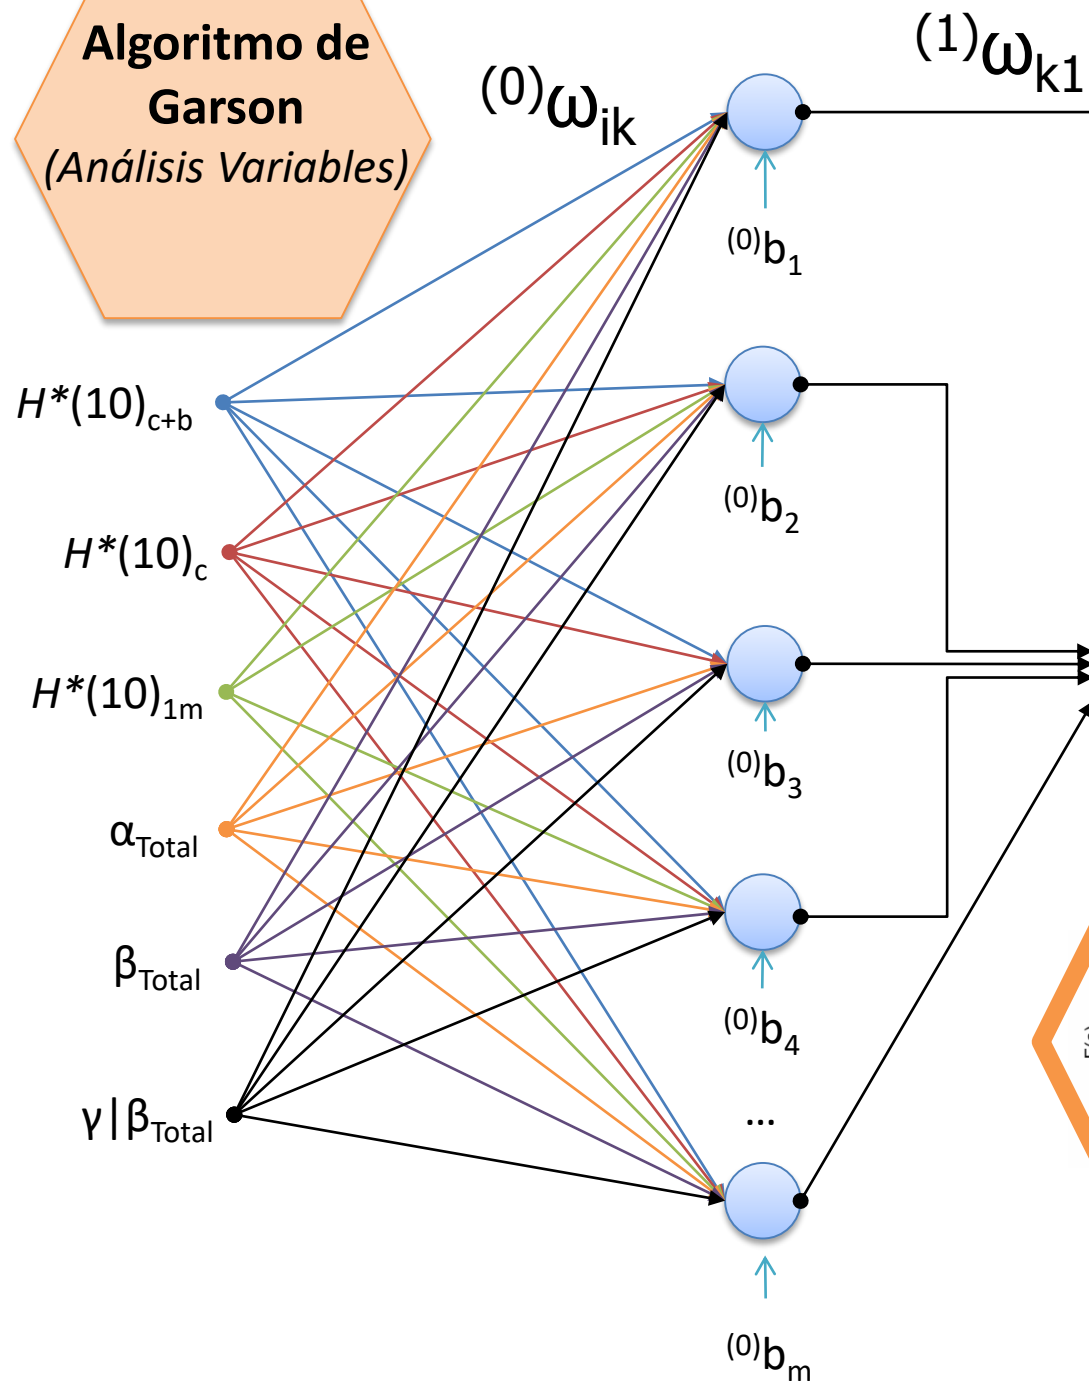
Algoritmo de Garson
(Análisis Variables)

${}^{(0)}\omega_{ik}$

${}^{(1)}\omega_{k1}$

$H^*(10)_{c+b}$

$H^*(10)_{c}$

$H^*(10)_{1m}$

$\alpha_{Total}$

$\beta_{Total}$

$\gamma|\beta_{Total}$

${}^{(0)}b_1$

${}^{(0)}b_2$

${}^{(0)}b_3$

${}^{(0)}b_4$

...

${}^{(0)}b_m$